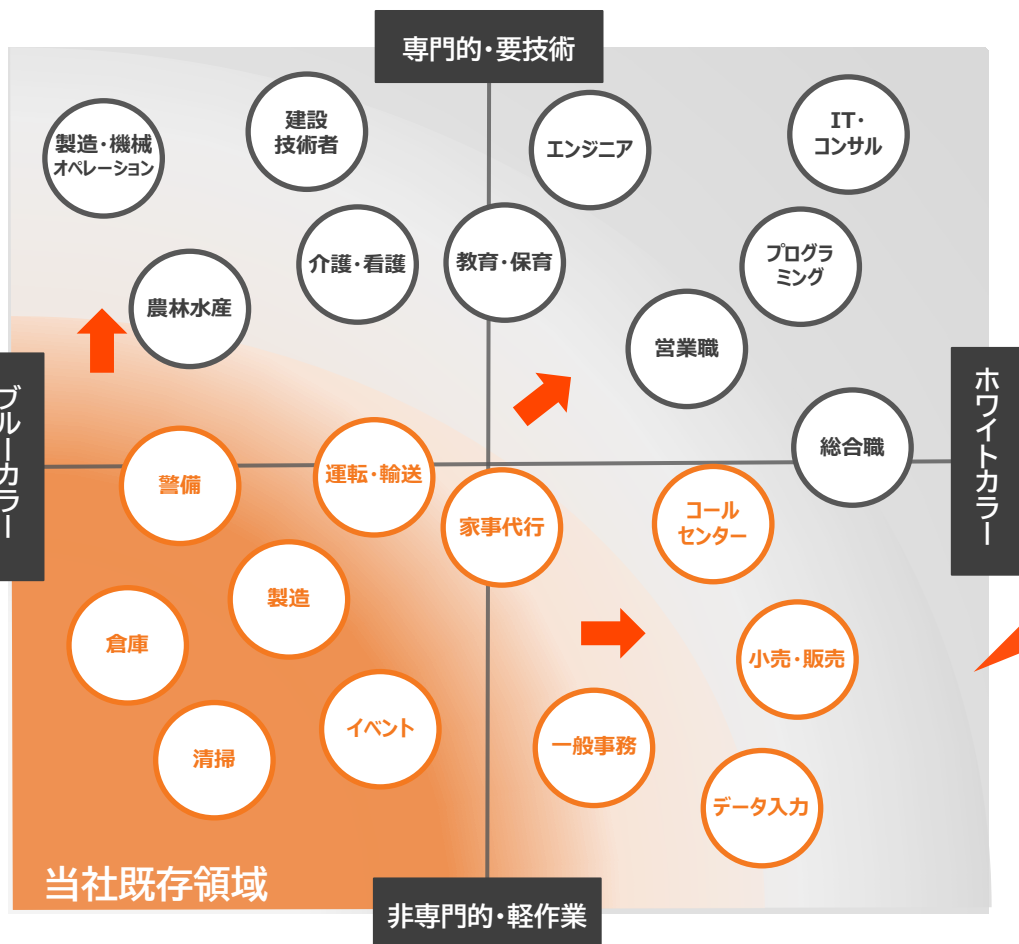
専門的・要技術

製造・機械
オペレーション

建設
技術者

エンジニア

IT・
コンサル

介護・看護

教育・保育

プログラ
ミング

農林水産

営業職

ブルーカラー

ホワイトカラー

総合職

警備

運転・輸送

家事代行

コール
センター

製造

倉庫

小売・販売

イベント

清掃

一般事務

データ入力

当社既存領域

非専門的・軽作業